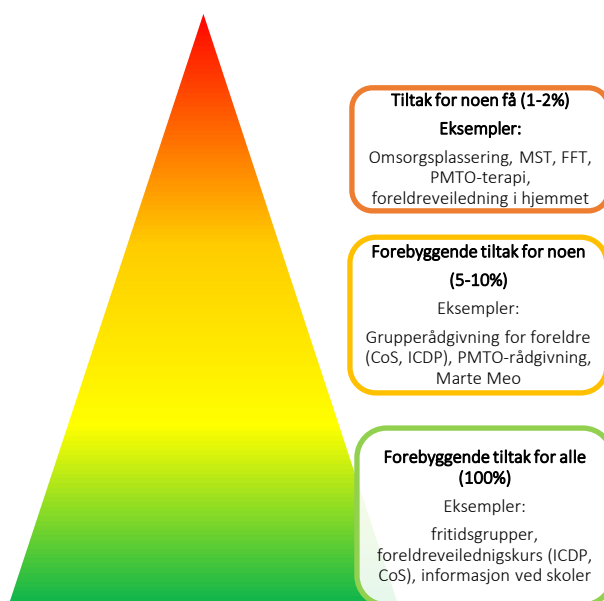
Tiltak for noen få (1-2%)

Eksempler:

Omsorgsplassering, MST, FFT, PMTO-terapi, foreldreveiledning i hjemmet

Forebyggende tiltak for noen (5-10%)

Eksempler:

Grupperådgivning for foreldre (CoS, ICDP), PMTO-rådgivning, Marte Meo

Forebyggende tiltak for alle (100%)

Eksempler:

fritidsgrupper, foreldreveiledningskurs (ICDP, CoS), informasjon ved skoler